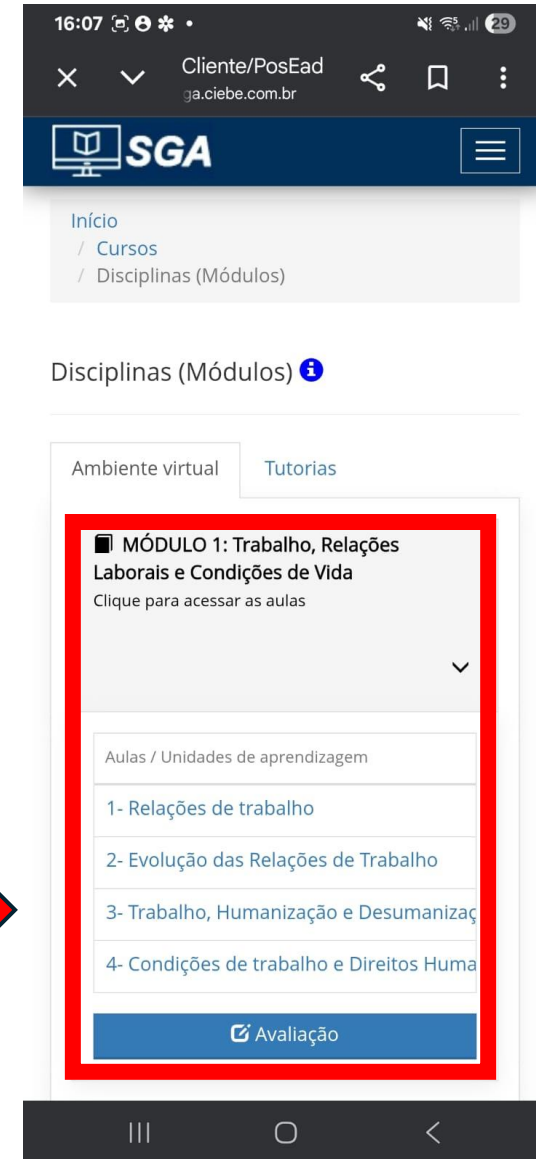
16:07

Cliente/PosEad
ga.ciebe.com.br

SGA

Início
/ Cursos
/ Disciplinas (Módulos)

Disciplinas (Módulos)

Ambiente virtual | Tutorias

MÓDULO 1: Trabalho, Relações Laborais e Condições de Vida
Clique para acessar as aulas

Aulas / Unidades de aprendizagem
1- Relações de trabalho
2- Evolução das Relações de Trabalho
3- Trabalho, Humanização e Desumanizaç
4- Condições de trabalho e Direitos Huma

Avaliação